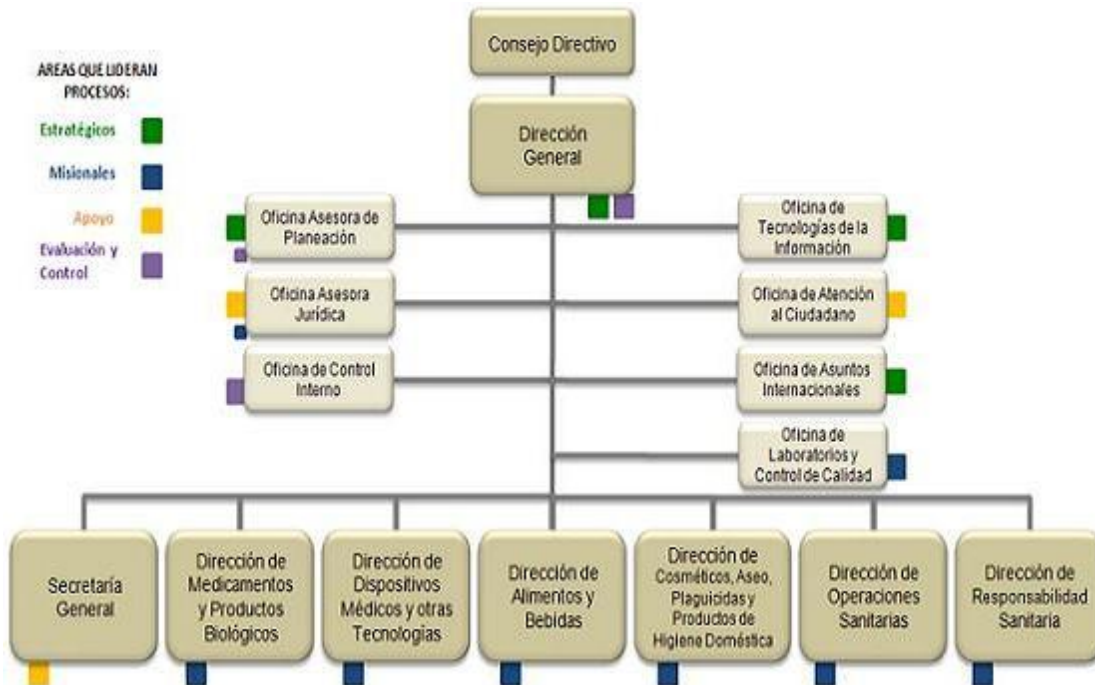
AREAS QUE LIDERAN PROCESOS:

Estratégicos

Misionales

Apoyo

Evaluación y Control

Consejo Directivo

Dirección General

Oficina Asesora de Planeación

Oficina Asesora Jurídica

Oficina de Control Interno

Oficina de Tecnologías de la Información

Oficina de Atención al Ciudadano

Oficina de Asuntos Internacionales

Oficina de Laboratorios y Control de Calidad

Secretaría General

Dirección de Medicamentos y Productos Biológicos

Dirección de Dispositivos Médicos y otras Tecnologías

Dirección de Alimentos y Bebidas

Dirección de Cosméticos, Aseo, Plaguicidas y Productos de Higiene Doméstica

Dirección de Operaciones Sanitarias

Dirección de Responsabilidad Sanitaria